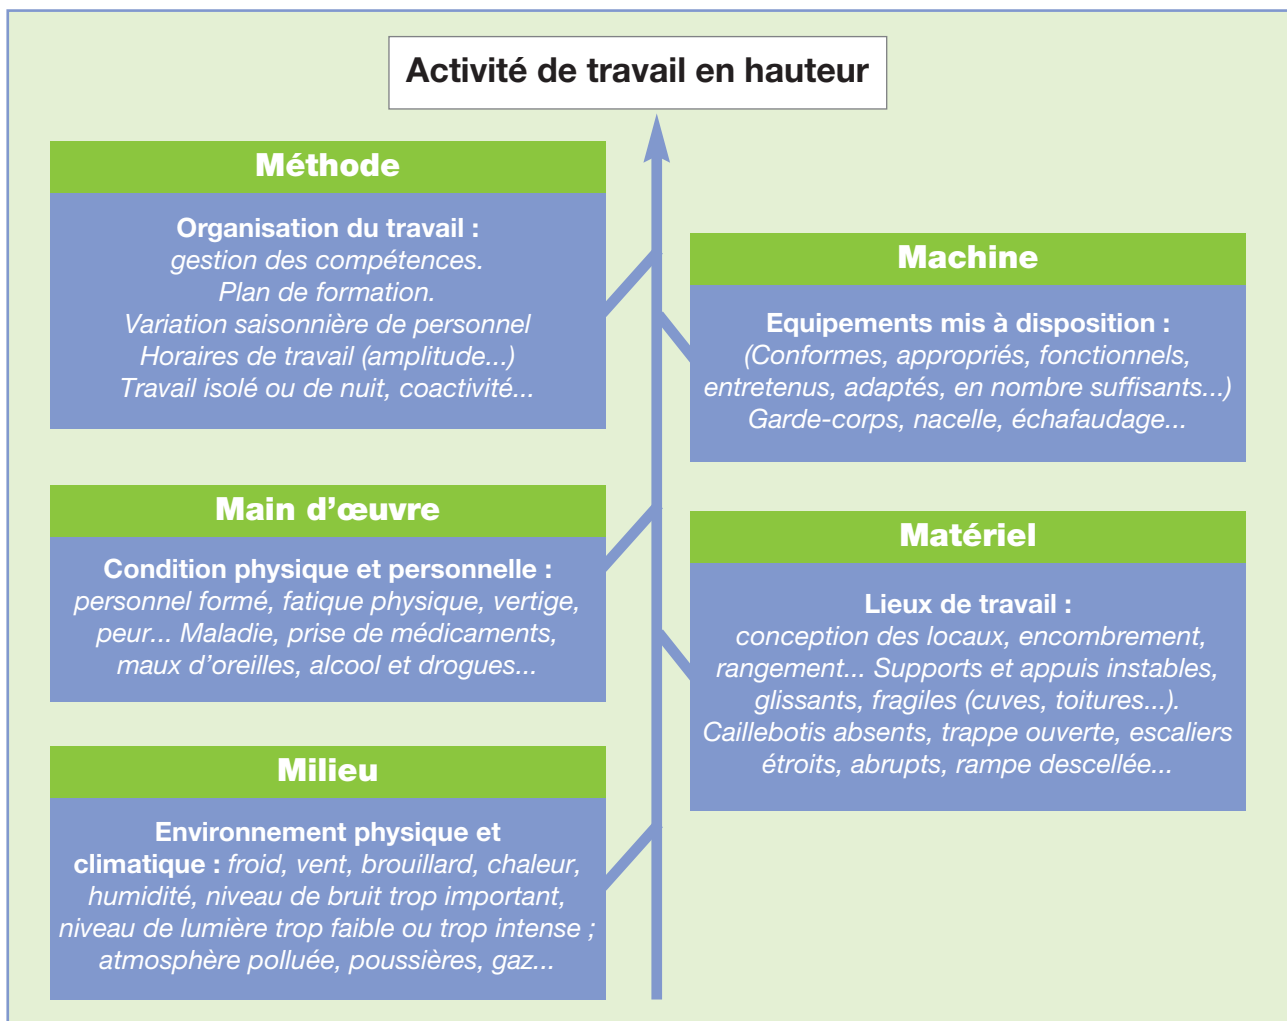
Activité de travail en hauteur

Méthode

Organisation du travail : gestion des compétences. Plan de formation. Variation saisonnière de personnel Horaires de travail (amplitude...) Travail isolé ou de nuit, coactivité...

Machine

Equipements mis à disposition : (Conformes, appropriés, fonctionnels, entretenus, adaptés, en nombre suffisants...) Garde-corps, nacelle, échafaudage...

Main d'œuvre

Condition physique et personnelle : personnel formé, fatique physique, vertige, peur... Maladie, prise de médicaments, maux d'oreilles, alcool et drogues...

Matériel

Lieux de travail : conception des locaux, encombrement, rangement... Supports et appuis instables, glissants, fragiles (cuves, toitures...). Caillebotis absents, trappe ouverte, escaliers étroits, abrupts, rampe descellée...

Milieu

Environnement physique et climatique : froid, vent, brouillard, chaleur, humidité, niveau de bruit trop important, niveau de lumière trop faible ou trop intense ; atmosphère polluée, poussières, gaz...